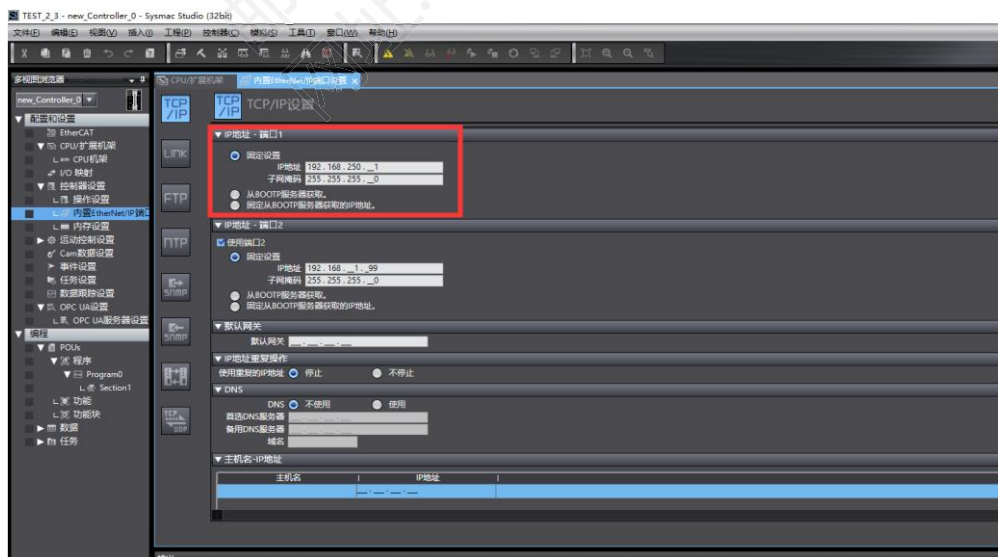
TEST_2_3 - new_Controller_0 - Sysmac Studio (32bit)

文件(F) 编辑(E) 视图(V) 插入(I) 工程(P) 控制器(C) 模拟(S) 工具(T) 窗口(W) 帮助(H)

多视图浏览器

new_Controller_0

▼ 配置和设置
EtherCAT
▼ CPU/扩展机架
CPU机架
I/O 映射
▼ 控制器设置
操作设置
内置EtherNet/IP端口
内存设置
▶ 运动控制设置
Cam数据设置
▶ 事件设置
任务设置
数据跟踪设置
▼ OPC UA设置
OPC UA服务器设置
▼ 编程
▼ POUs
▼ 程序
▼ Program0
Section1
功能
功能块
▶ 数据
▶ 任务

CPU/扩展机架 内置EtherNet/IP端口设置

TCP/IP TCP/IP设置

LINK
FTP
NTP
SNMP
SNMP

▼ IP地址 - 端口1
固定设置
IP地址 192 . 168 . 250 . 1
子网掩码 255 . 255 . 255 . 0
从BOOTP服务器获取。
固定从BOOTP服务器获取的IP地址。

▼ IP地址 - 端口2
使用端口2
固定设置
IP地址 192 . 168 . 1 . 99
子网掩码 255 . 255 . 255 . 0
从BOOTP服务器获取。
固定从BOOTP服务器获取的IP地址。

▼ 默认网关
默认网关 ___.___.___.___

▼ IP地址重复操作
使用重复的IP地址 停止 不停止

▼ DNS
DNS 不使用 使用
首选DNS服务器
备用DNS服务器
域名

▼ 主机名-IP地址
| 主机名 | IP地址 |
|---|---|
| | ___.___.___.___ |